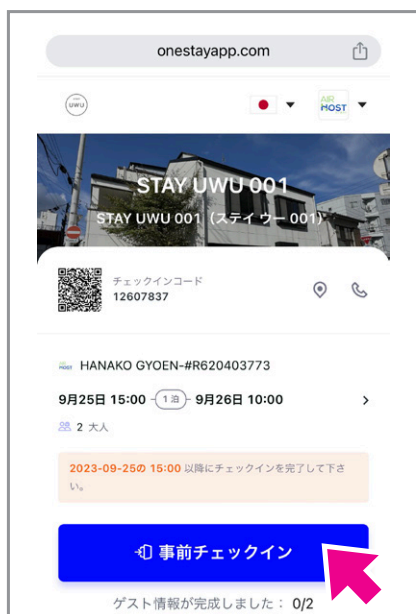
onestayapp.com

UWU

AIR HOST

STAY UWU 001

STAY UWU 001（ステイ ウー 001）

チェックインコード
12607837

AIR HOST HANAKO GYOEN-#R620403773

9月25日 15:00 1泊 9月26日 10:00

2 大人

2023-09-25の 15:00 以降にチェックインを完了して下さい。

事前チェックイン

ゲスト情報が完成しました： 0/2